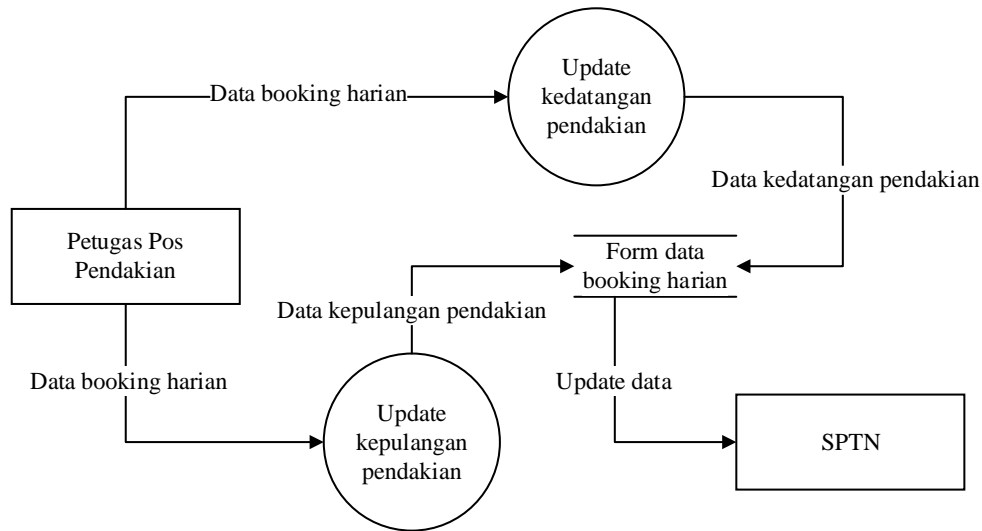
Data booking harian

Update kedatangan pendakian

Data kedatangan pendakian

Petugas Pos Pendakian

Form data booking harian

Data kepulangan pendakian

Data booking harian

Update data

Update kepulangan pendakian

SPTN